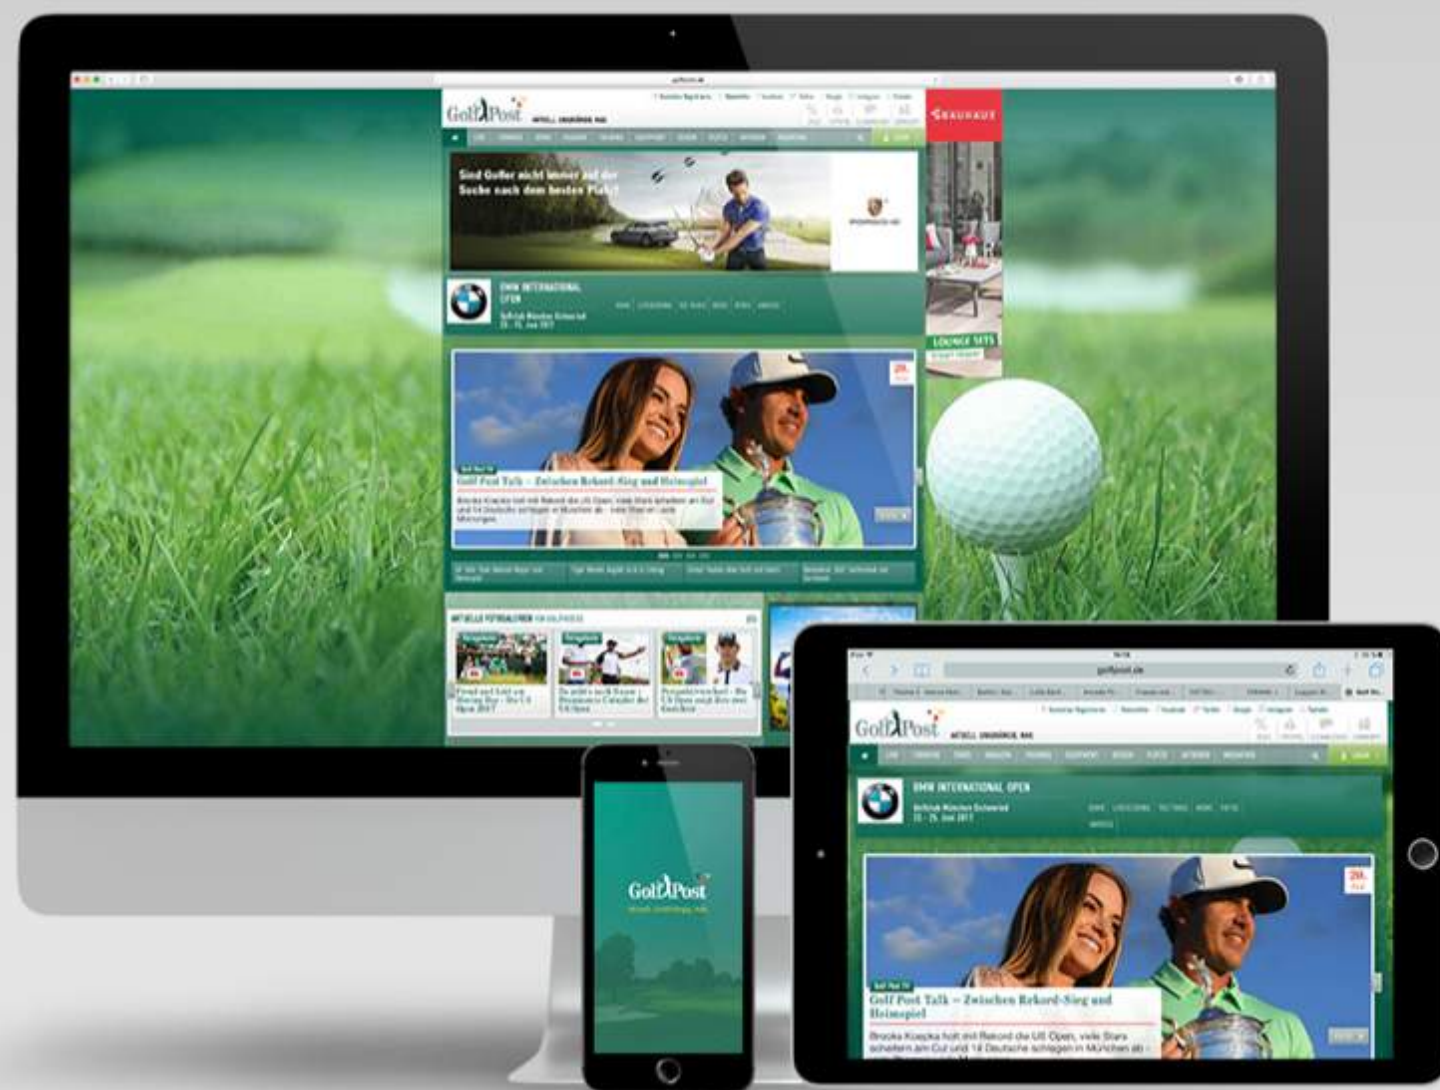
golfpost.de

Golf Post

AKTUELL. UNABHÄNGIG. NAH.

BAUHAUS

Sind Golfer nicht immer auf der Suche nach dem besten Platz?

BMW INTERNATIONAL OPEN

Golfclub München Eichenried
22.-25. Juni 2017

LOUNGE SETS

Golf Post TV
Golf Post Talk – Zwischen Rekord-Sieg und Heimspiel

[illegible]

AKTUELLE FOTOGALERIEN

Freud und Leid am Moving Day - Die US Open 2017

golfpost.de

Golf Post

AKTUELL. UNABHÄNGIG. NAH.

BMW INTERNATIONAL OPEN

Golfclub München Eichenried
22.-25. Juni 2017

Golf Post TV
Golf Post Talk – Zwischen Rekord-Sieg und Heimspiel

Brooks Koepka holt mit Rekord die US Open, viele Stars scheitern am Cut und 14 Deutsche schlagen in München ab -

Golf Post

AKTUELL. UNABHÄNGIG. NAH.